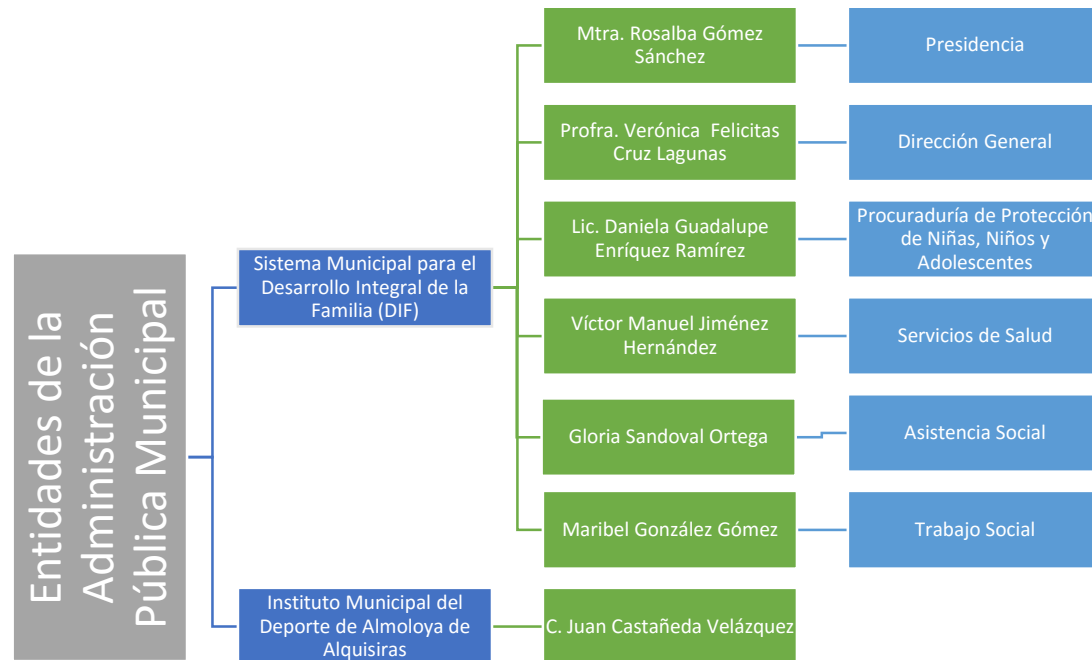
Entidades de la Administración Pública Municipal

Sistema Municipal para el Desarrollo Integral de la Familia (DIF)

Mtra. Rosalba Gómez Sánchez

Presidencia

Profra. Verónica Felicitas Cruz Lagunas

Dirección General

Lic. Daniela Guadalupe Enríquez Ramírez

Procuraduría de Protecció de Niñas, Niños y Adolescentes

Víctor Manuel Jiménez Hernández

Servicios de Salud

Gloria Sandoval Ortega

Asistencia Social

Maribel González Gómez

Trabajo Social

Instituto Municipal del Deporte de Almoloya de Alquisiras

C. Juan Castañeda Velázquez